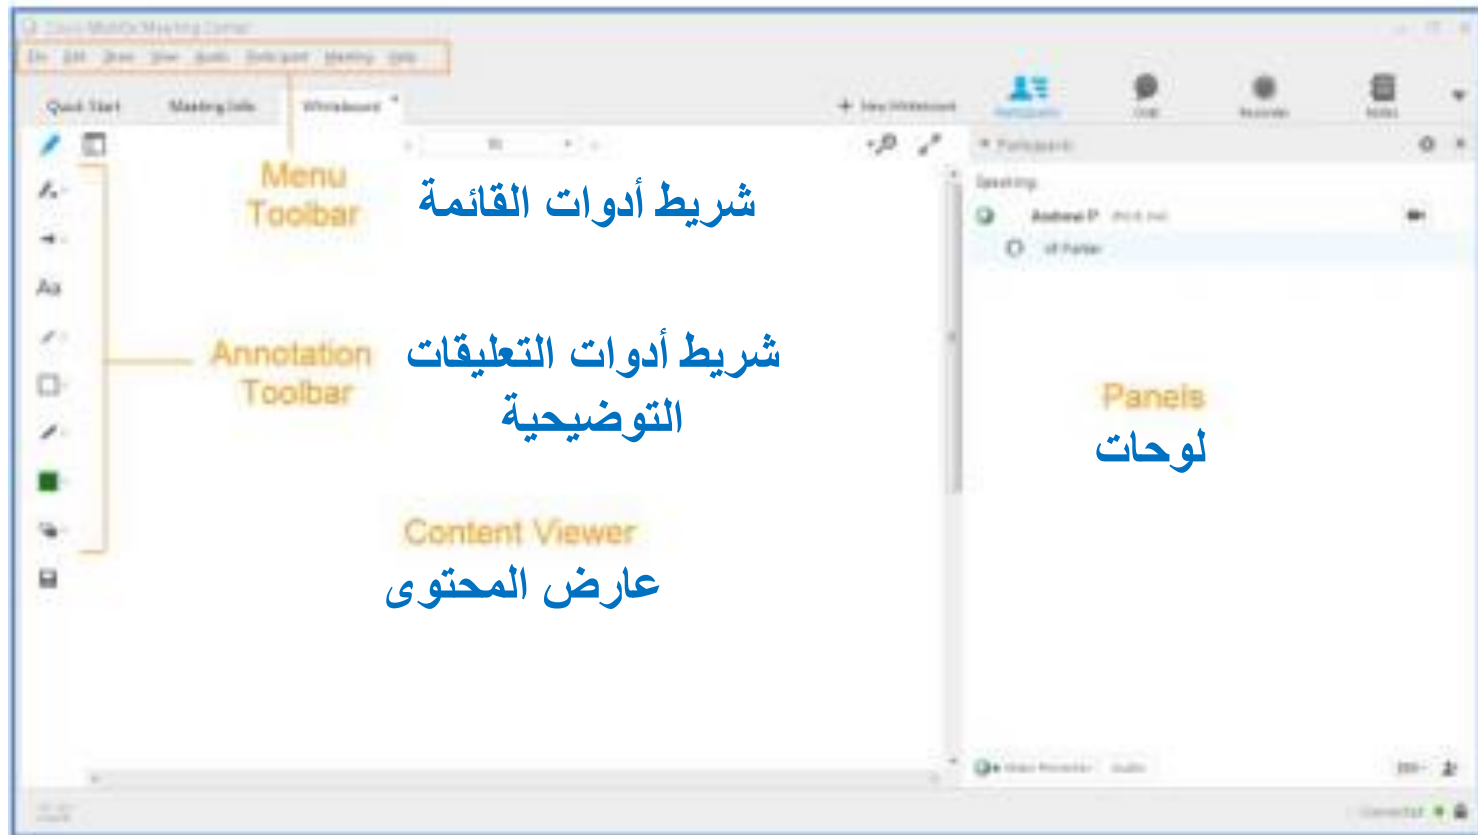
Cisco WebEx Meeting Center

File Edit Share View Audio Participant Meeting Help

Quick Start Meeting Info Whiteboard

New Whiteboard

Participants Chat Recorder Notes

Menu Toolbar
شريط أدوات القائمة

Participants

Speaking

Andrew P

Annotation Toolbar
شريط أدوات التعليقات التوضيحية

Panels
لوحات

Aa

Content Viewer
عارض المحتوى

Connected